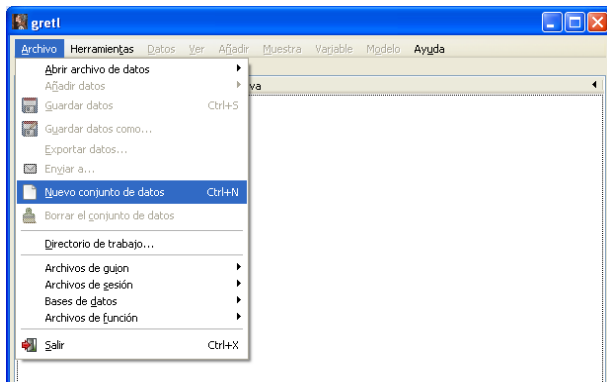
gretl

Archivo Herramientas Datos Ver Añadir Muestra Variable Modelo Ayuda

Abrir archivo de datos
Añadir datos
Guardar datos Ctrl+S
Guardar datos como...
Exportar datos...
Enviar a...
Nuevo conjunto de datos Ctrl+N
Borrar el conjunto de datos
Directorio de trabajo...
Archivos de guion
Archivos de sesión
Bases de datos
Archivos de función
Salir Ctrl+X

va